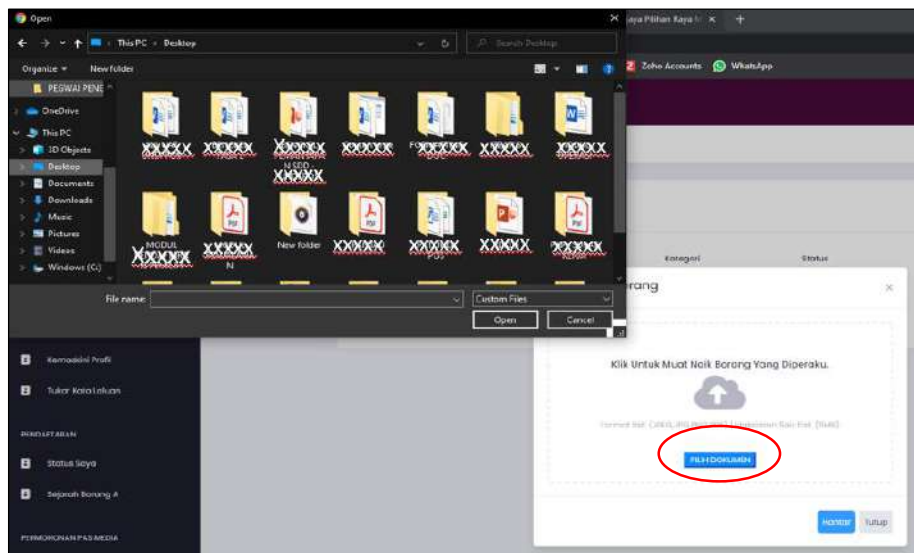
Open

Kaya Pilihan Kaya M ×

This PC › Desktop

Search Desktop

Organize ▾ New folder

Zoho Accounts WhatsApp

PEGWAI PENE

OneDrive

This PC

3D Objects

Desktop

Documents

Downloads

Music

Pictures

Videos

Windows (C:)

XXXXX XXXXX XXXXX XXXXX XXXXX XXXXX XXXXX

XXXXX

MODUL XXXXX XXXXX N New folder XXXXX XXXXX XXXXX XXXXX

Kategori Status

File name:

Custom Files

Open Cancel

orang ×

Klik Untuk Muat Naik Borang Yang Diperaku.

Format fail: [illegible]

PILIH DOKUMEN

Hantar Tutup

Kemaskini Profil

Tukar Kata Laluan

PENDAFTARAN

Status Saya

Sejarah Borang A

PERMOHONAN PAS MEDIA